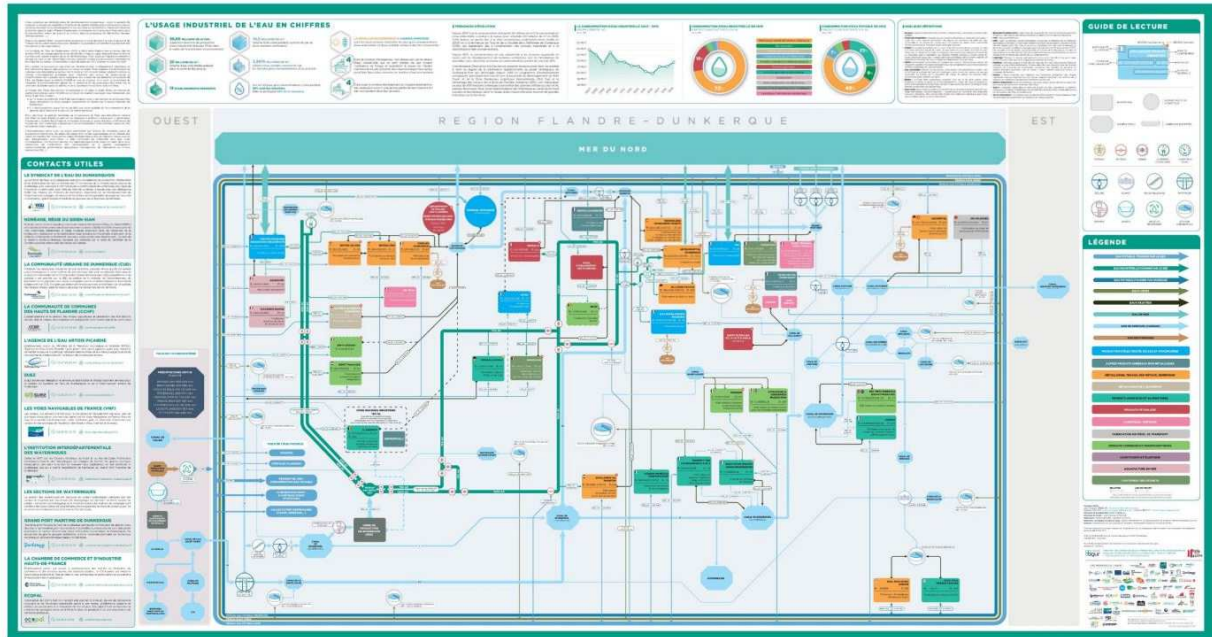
L'USAGE INDUSTRIEL DE L'EAU EN CHIFFRES

GUIDE DE LECTURE

OUEST

REGION FLANDRE-DUNKERQUE

EST

MER DU NORD

CONTACTS UTILES

LE SYNDICAT DE L'EAU DU DUNKERQUOIS

NORBADE, RÉGIE DU SIDEN-SIAN

LA COMMUNAUTÉ URBAINE DE DUNKERQUE (CUD)

LA COMMUNAUTÉ DE COMMUNES DES HAUTS DE FLANDRE (CCHF)

L'AGENCE DE L'EAU ARTOIS PICARDIE

SUEZ

LES VOIES NAVIGABLES DE FRANCE (VNF)

L'INSTITUTION INTERDÉPARTEMENTALE DES WATERINGUES

LES SECTIONS DE WATERINGUES

GRAND PORT MARITIME DE DUNKERQUE

LA CHAMBRE DE COMMERCE ET D'INDUSTRIE HAUTS-DE-FRANCE

ECOPAL

LÉGENDE

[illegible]